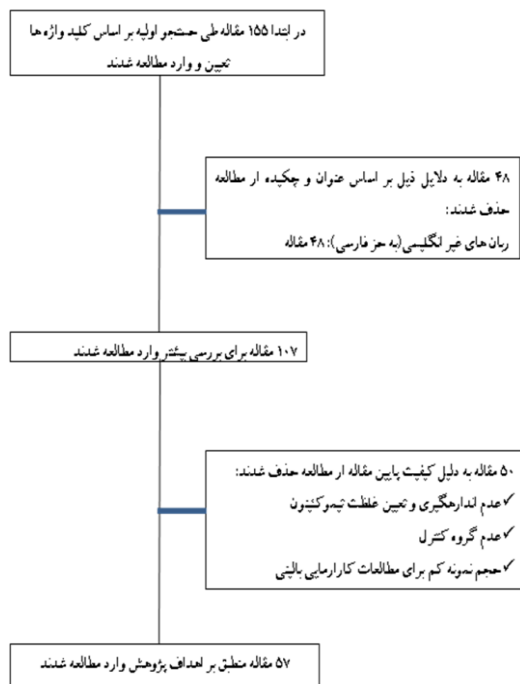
در ابتدا ۱۵۵ مقاله طی جستجو اولیه بر اساس کلید واژه ها تعیین و وارد مطالعه شدند

۴۸ مقاله به دلایل ذیل بر اساس عنوان و چکیده از مطالعه حذف شدند:
زبان های غیر انگلیسی (به جز فارسی): ۴۸ مقاله

۱۰۷ مقاله برای بررسی بیشتر وارد مطالعه شدند

۵۰ مقاله به دلیل کیفیت پایین مقاله از مطالعه حذف شدند:
✓عدم اندازه‌گیری و تعیین غلظت تیموکینون
✓عدم گروه کنترل
✓حجم نمونه کم برای مطالعات کارآزمایی بالینی

۵۷ مقاله منطبق بر اهداف پژوهش وارد مطالعه شدند